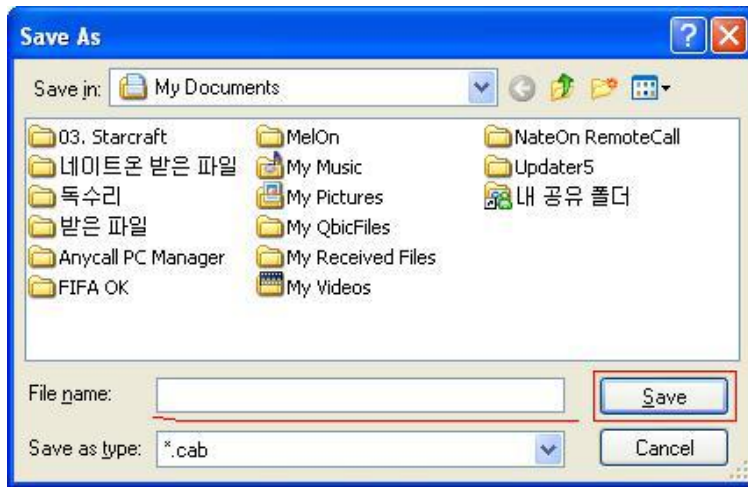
Save As

Save in: My Documents

03. Starcraft
네이트온 받은 파일
독수리
받은 파일
Anycall PC Manager
FIFA OK

MelOn
My Music
My Pictures
My QbicFiles
My Received Files
My Videos

NateOn RemoteCall
Updater5
내 공유 폴더

File name:
Save as type: *.cab

Save
Cancel